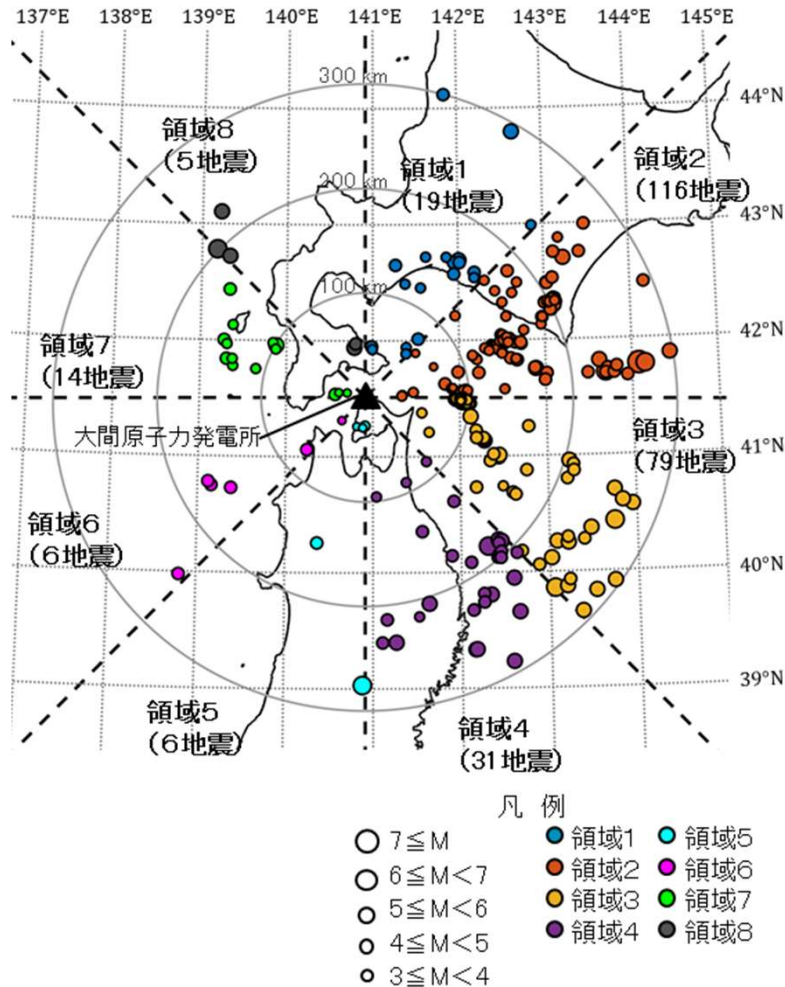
137°E 138°E 139°E 140°E 141°E 142°E 143°E 144°E 145°E

44°N
43°N
42°N
41°N
40°N
39°N

300 km
200 km
100 km

領域8
(5地震)

領域1
(19地震)

領域2
(116地震)

領域7
(14地震)

大間原子力発電所

領域3
(79地震)

領域6
(6地震)

領域5
(6地震)

領域4
(31地震)

凡 例
7≦M
6≦M<7
5≦M<6
4≦M<5
3≦M<4

領域1
領域2
領域3
領域4
領域5
領域6
領域7
領域8